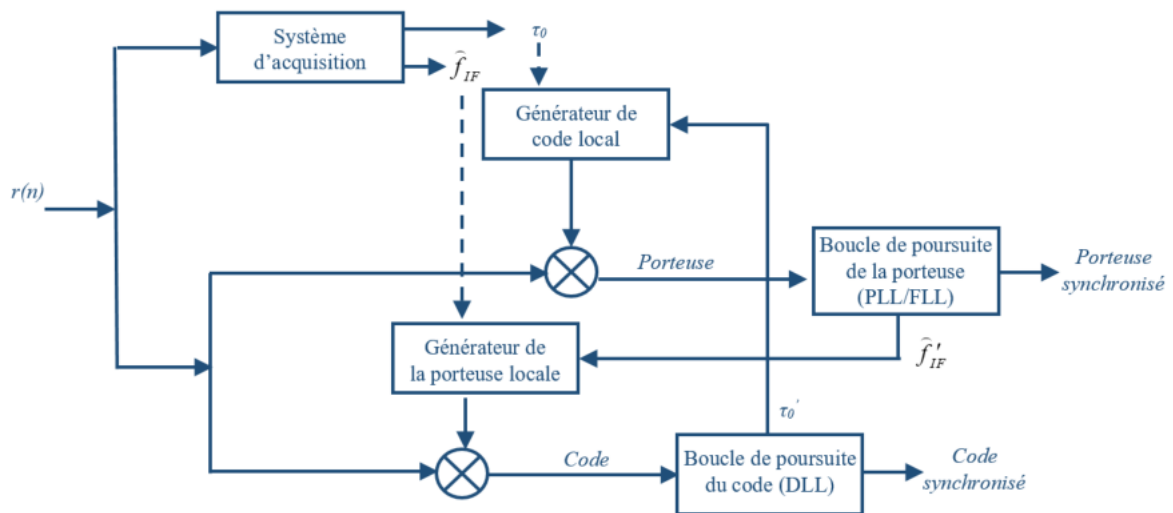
Système d'acquisition

$\tau_0$

$\hat{f}_{IF}$

Générateur de code local

$r(n)$

Porteuse

Boucle de poursuite de la porteuse (PLL/FLL)

Porteuse synchronisé

Générateur de la porteuse locale

$\hat{f}'_{IF}$

$\tau_0'$

Code

Boucle de poursuite du code (DLL)

Code synchronisé